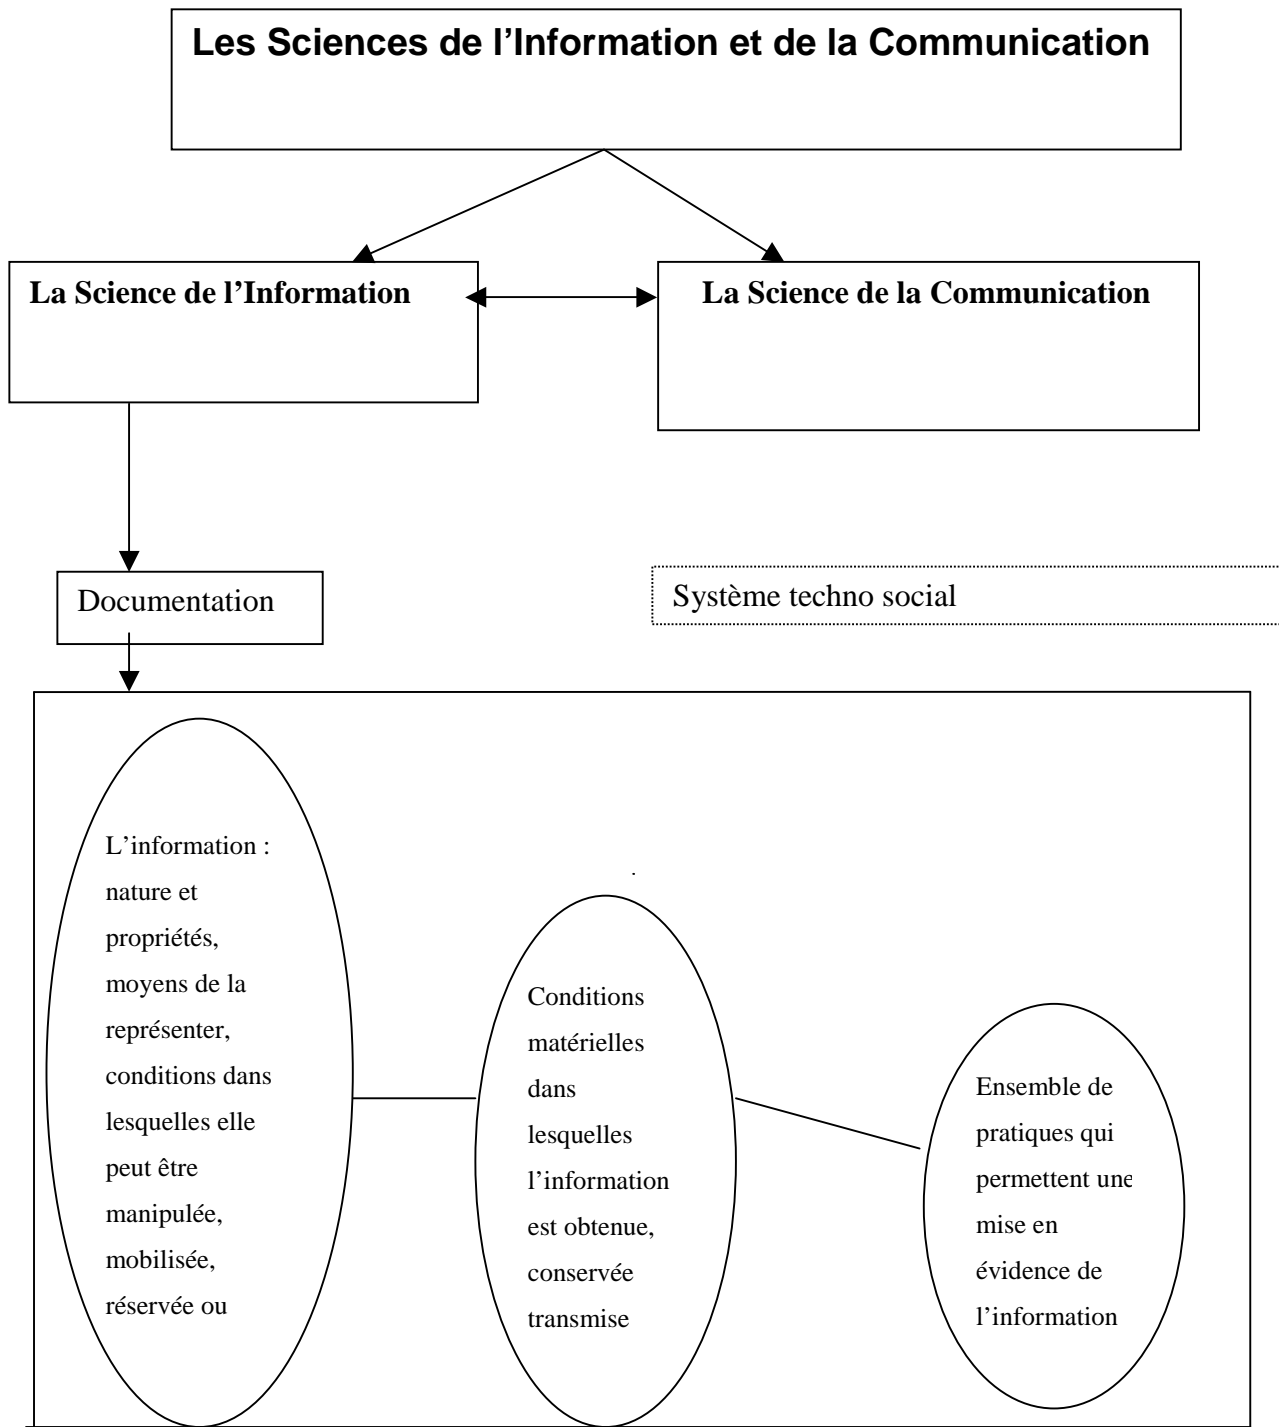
Les Sciences de l'Information et de la Communication

La Science de l'Information

La Science de la Communication

Documentation

Système techno social

L'information : nature et propriétés, moyens de la représenter, conditions dans lesquelles elle peut être manipulée, mobilisée, réservée ou

Conditions matérielles dans lesquelles l'information est obtenue, conservée transmise

Ensemble de pratiques qui permettent une mise en évidence de l'information